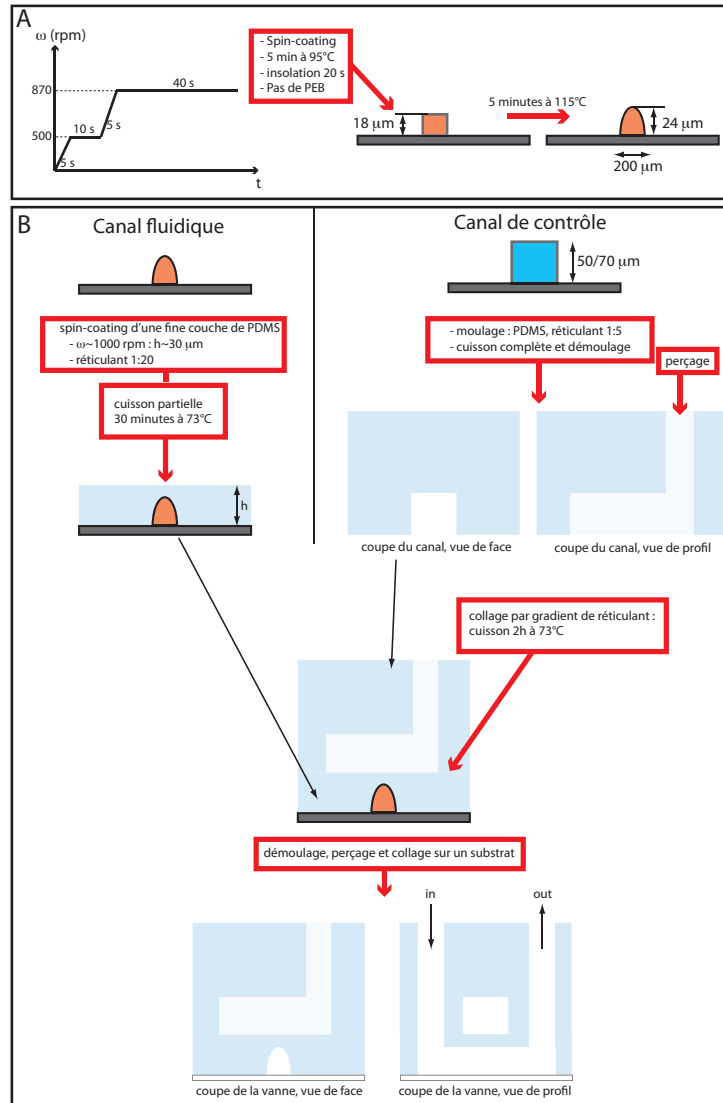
A

ω (rpm)

870

500

5 s

10 s

5 s

40 s

t

- Spin-coating
- 5 min à 95°C
- insolation 20 s
- Pas de PEB

18 μm

5 minutes à 115°C

24 μm

200 μm

B

Canal fluidique

spin-coating d'une fine couche de PDMS
- ω~1000 rpm : h~30 μm
- réticulant 1:20

cuisson partielle
30 minutes à 73°C

h

Canal de contrôle

50/70 μm

- moulage : PDMS, réticulant 1:5
- cuisson complète et démoulage

perçage

coupe du canal, vue de face

coupe du canal, vue de profil

collage par gradient de réticulant :
cuisson 2h à 73°C

démoulage, perçage et collage sur un substrat

in

out

coupe de la vanne, vue de face

coupe de la vanne, vue de profil